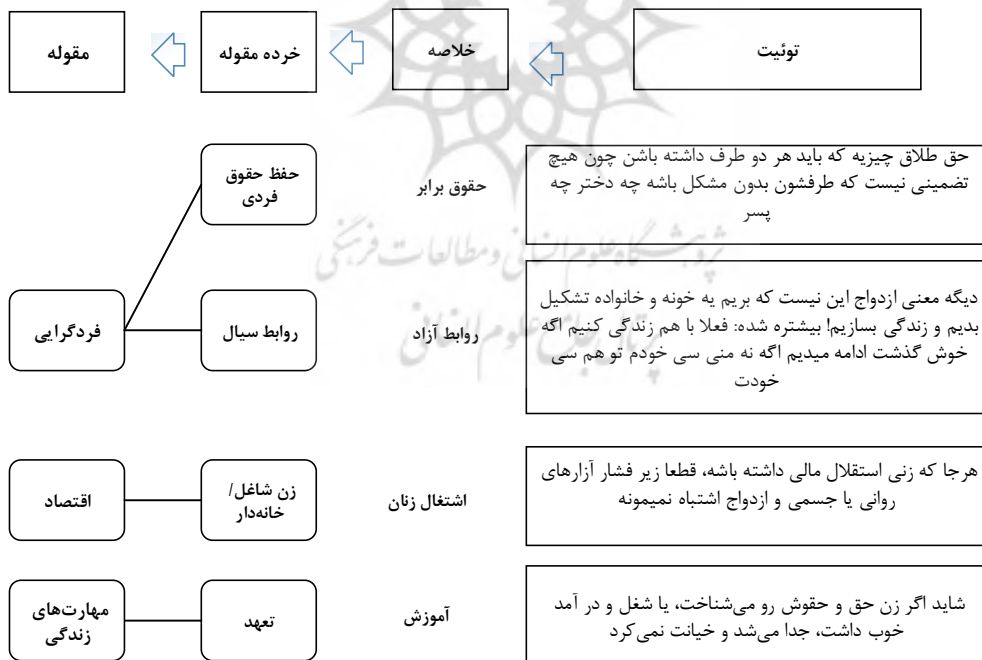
توئیت

خلاصه

خرده مقوله

مقوله

حق طلاق چیزیه که باید هر دو طرف داشته باشن چون هیچ تضمینی نیست که طرفشون بدون مشکل باشه چه دختر چه پسر

حقوق برابر

حفظ حقوق فردی

دیگه معنی ازدواج این نیست که بریم یه خونه و خانواده تشکیل بدیم و زندگی بسازیم! بیشتره شده: فعلا با هم زندگی کنیم اگه خوش گذشت ادامه میدیم اگه نه منی سی خودم تو هم سی خودت

روابط آزاد

روابط سیال

فردگرایی

هرجا که زنی استقلال مالی داشته باشه، قطعا زیر فشار آزارهای روانی یا جسمی و ازدواج اشتباه نمیمونه

اشتغال زنان

زن شاغل/ خانه‌دار

اقتصاد

شاید اگر زن حق و حقوش رو می‌شناخت، یا شغل و در آمد خوب داشت، جدا می‌شد و خیانت نمی‌کرد

آموزش

تعهد

مهارت‌های زندگی